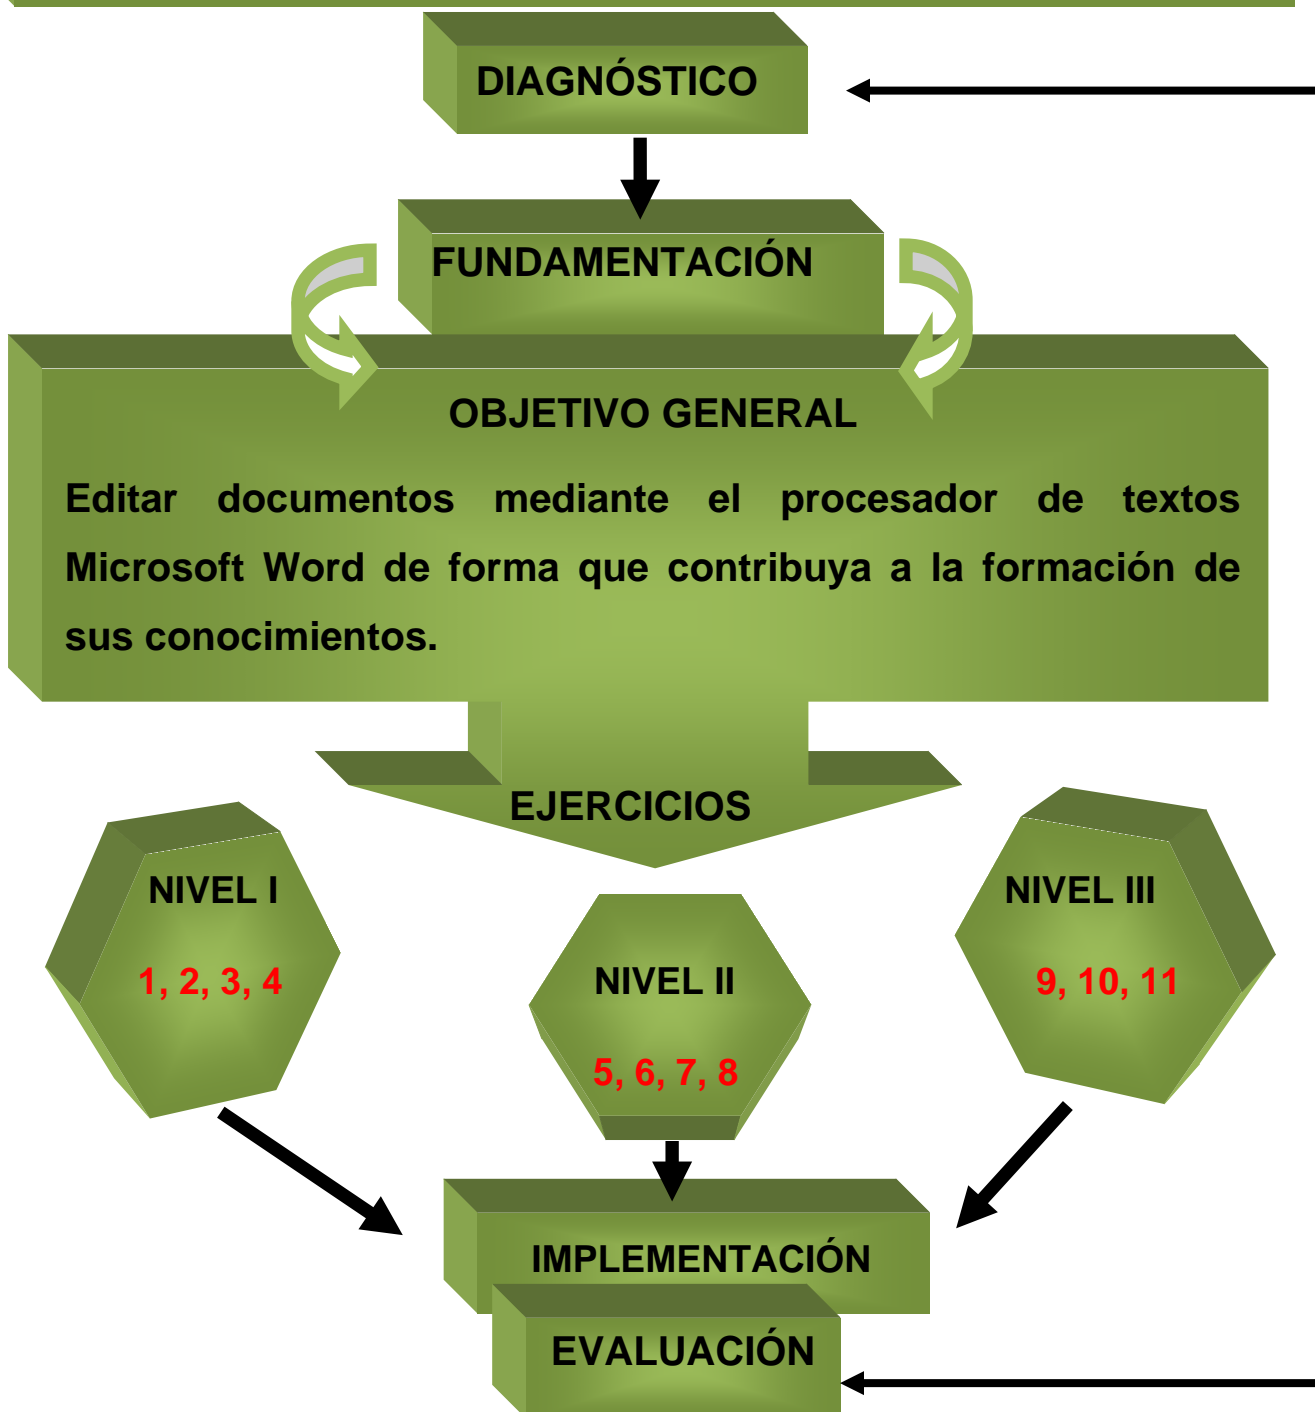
DIAGNÓSTICO

FUNDAMENTACIÓN

OBJETIVO GENERAL

Editar documentos mediante el procesador de textos Microsoft Word de forma que contribuya a la formación de sus conocimientos.

EJERCICIOS

NIVEL I

1, 2, 3, 4

NIVEL II

5, 6, 7, 8

NIVEL III

9, 10, 11

IMPLEMENTACIÓN

EVALUACIÓN